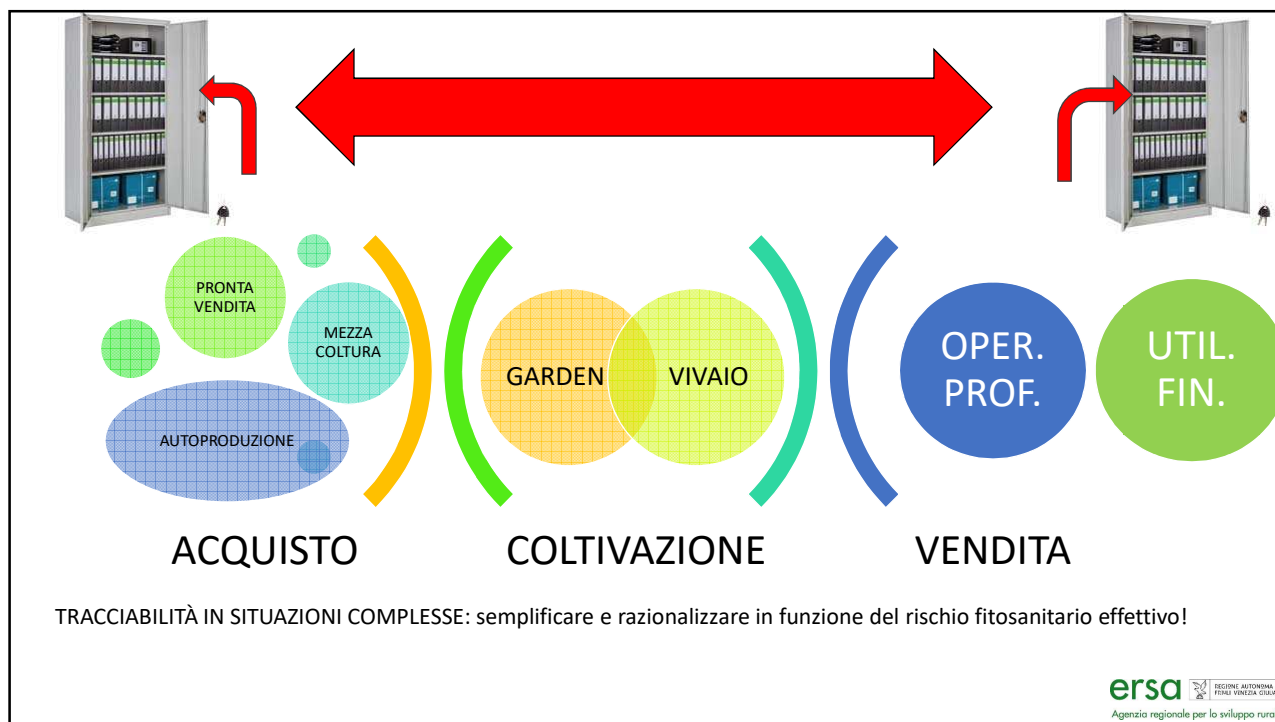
PRONTA VENDITA

MEZZA COLTURA

AUTOPRODUZIONE

GARDEN

VIVAIO

OPER. PROF.

UTIL. FIN.

ACQUISTO

COLTIVAZIONE

VENDITA

TRACCIABILITÀ IN SITUAZIONI COMPLESSE: semplificare e razionalizzare in funzione del rischio fitosanitario effettivo!

ersa REGIONE AUTONOMA FRIULI VENEZIA GIULIA

Agenzia regionale per lo sviluppo rura